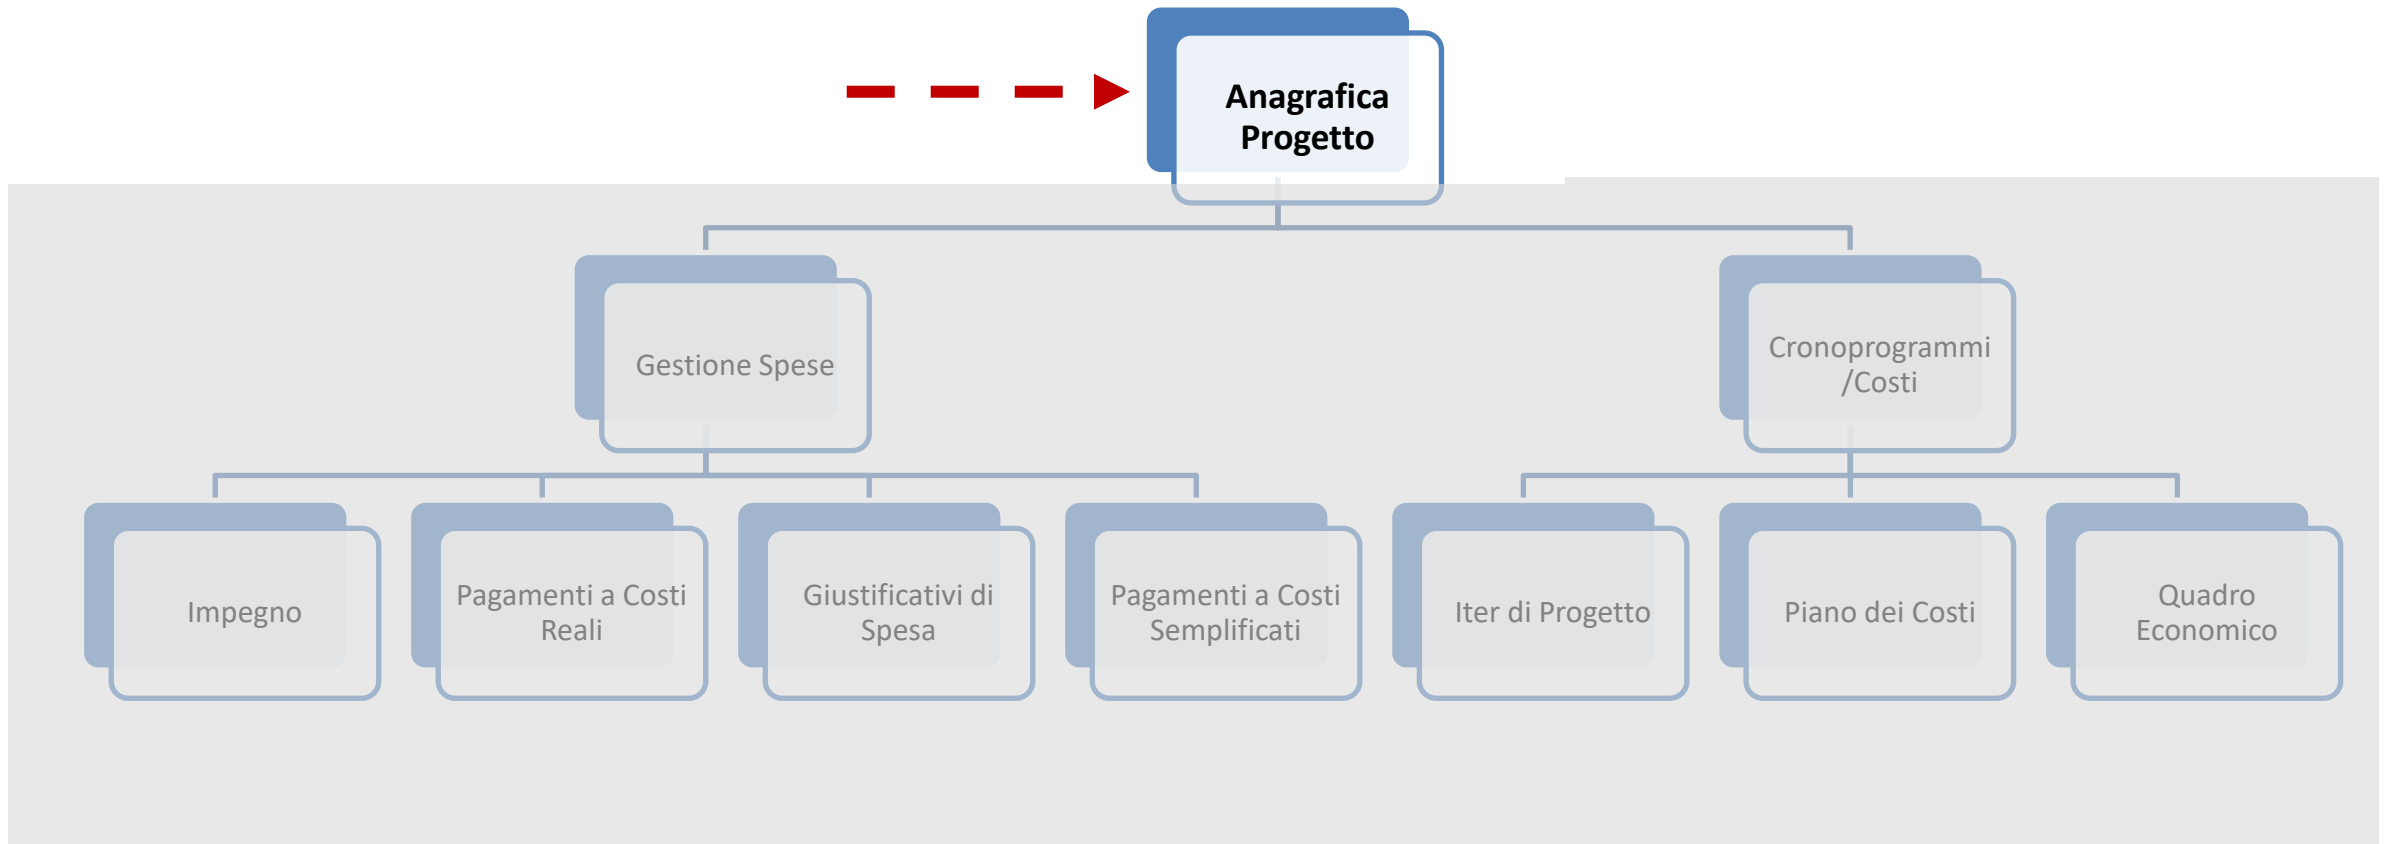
Anagrafica Progetto

Gestione Spese

Cronoprogrammi /Costi

Impegno

Pagamenti a Costi Reali

Giustificativi di Spesa

Pagamenti a Costi Semplificati

Iter di Progetto

Piano dei Costi

Quadro Economico